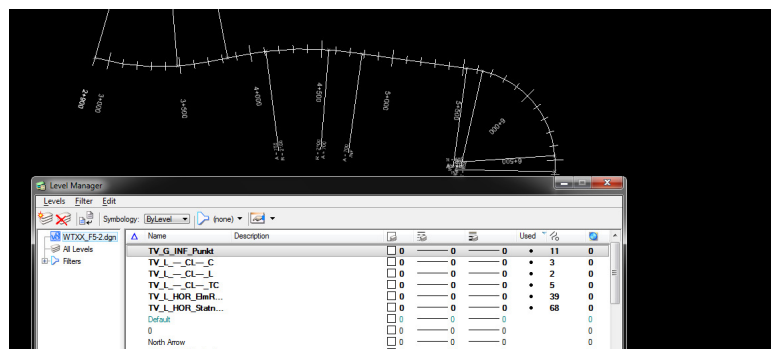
2+900
3+000
3+500
4+000
4+500
5+000
5+500
6+000
6+500

Level Manager
Levels Filter Edit
Symbology: ByLevel (none)
WTXX_F5-2.dgn
All Levels
Filters

| Name | Description | | | | Used | | |
|---|---|---|---|---|---|---|---|
| TV_G_INF_Punkt | | 0 | 0 | 0 | • | 11 | 0 |
| TV_L_—_CL—_C | | 0 | 0 | 0 | • | 3 | 0 |
| TV_L_—_CL—_L | | 0 | 0 | 0 | • | 2 | 0 |
| TV_L_—_CL—_TC | | 0 | 0 | 0 | • | 5 | 0 |
| TV_L_HOR_ElmR... | | 0 | 0 | 0 | • | 39 | 0 |
| TV_L_HOR_Statn... | | 0 | 0 | 0 | • | 68 | 0 |
| Default | | 0 | 0 | 0 | | | 0 |
| 0 | | 0 | 0 | 0 | | | 0 |
| North Arrow | | 0 | 0 | 0 | | | 0 |